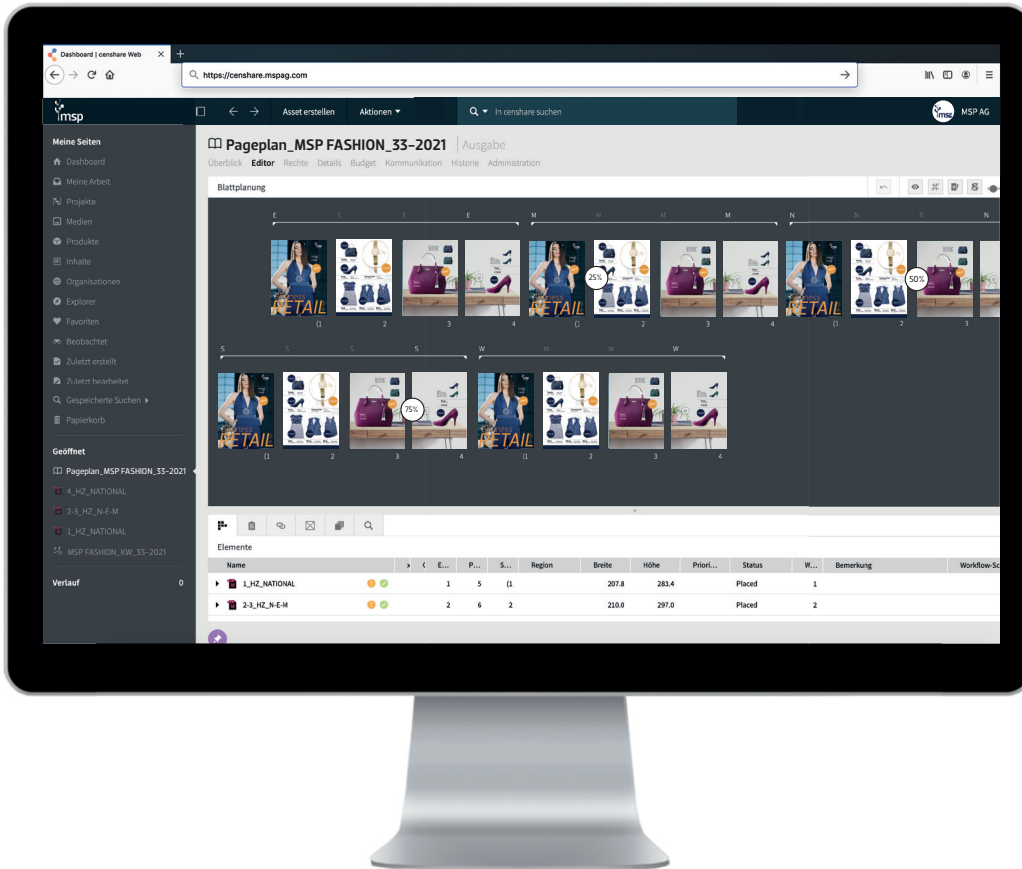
Dashboard | censhare Web

https://censhare.mspag.com

msp

Asset erstellen

Aktionen

In censhare suchen

MSP AG

Meine Seiten

Dashboard

Meine Arbeit

Projekte

Medien

Produkte

Inhalte

Organisationen

Explorer

Favoriten

Beobachtet

Zuletzt erstellt

Zuletzt bearbeitet

Gespeicherte Suchen

Papierkorb

Geöffnet

Pageplan_MSP FASHION_33-2021

4_HZ_NATIONAL

2-3_HZ_N-E-M

1_HZ_NATIONAL

MSP FASHION_KW_33-2021

Verlauf 0

Pageplan_MSP FASHION_33-2021 | Ausgabe

Überblick Editor Rechte Details Budget Kommunikation Historie Administration

Blattplanung

E E E E M M M M N N N N

RETAIL (1 2 3 4 RETAIL (1 25% 2 3 4 RETAIL (1 50% 2 3

S S S S W W W W

RETAIL (1 2 3 75% 4 RETAIL (1 2 3 4

Elemente

| Name | | E... | P... | S... | Region | Breite | Höhe | Priori... | Status | W... | Bemerkung | Workflow-Sc |
|---|---|---|---|---|---|---|---|---|---|---|---|---|
| 1_HZ_NATIONAL | | 1 | 5 | (1 | | 207.8 | 283.4 | | Placed | 1 | | |
| 2-3_HZ_N-E-M | | 2 | 6 | 2 | | 210.0 | 297.0 | | Placed | 2 | | |